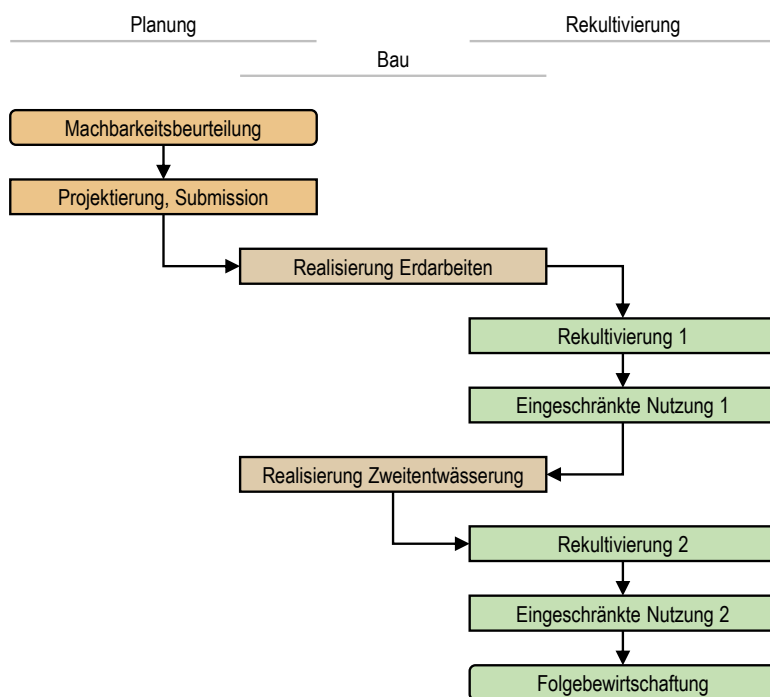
Planung

Rekultivierung

Bau

Machbarkeitsbeurteilung

Projektierung, Submission

Realisierung Erdarbeiten

Rekultivierung 1

Eingeschränkte Nutzung 1

Realisierung Zweitentwässerung

Rekultivierung 2

Eingeschränkte Nutzung 2

Folgebewirtschaftung